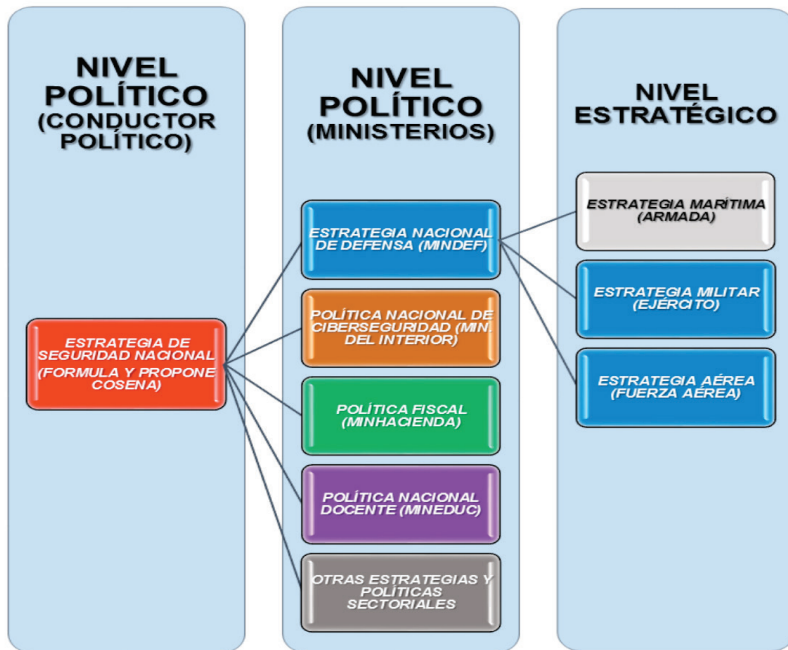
NIVEL POLÍTICO (CONDUCTOR POLÍTICO)

ESTRATEGIA DE SEGURIDAD NACIONAL (FORMULA Y PROPONE COSENA)

NIVEL POLÍTICO (MINISTERIOS)

ESTRATEGIA NACIONAL DE DEFENSA (MINDEF)

POLÍTICA NACIONAL DE CIBERSEGURIDAD (MIN. DEL INTERIOR)

POLÍTICA FISCAL (MINHACIENDA)

POLÍTICA NACIONAL DOCENTE (MINEDUC)

OTRAS ESTRATEGIAS Y POLÍTICAS SECTORIALES

NIVEL ESTRATÉGICO

ESTRATEGIA MARÍTIMA (ARMADA)

ESTRATEGIA MILITAR (EJÉRCITO)

ESTRATEGIA AÉREA (FUERZA AÉREA)